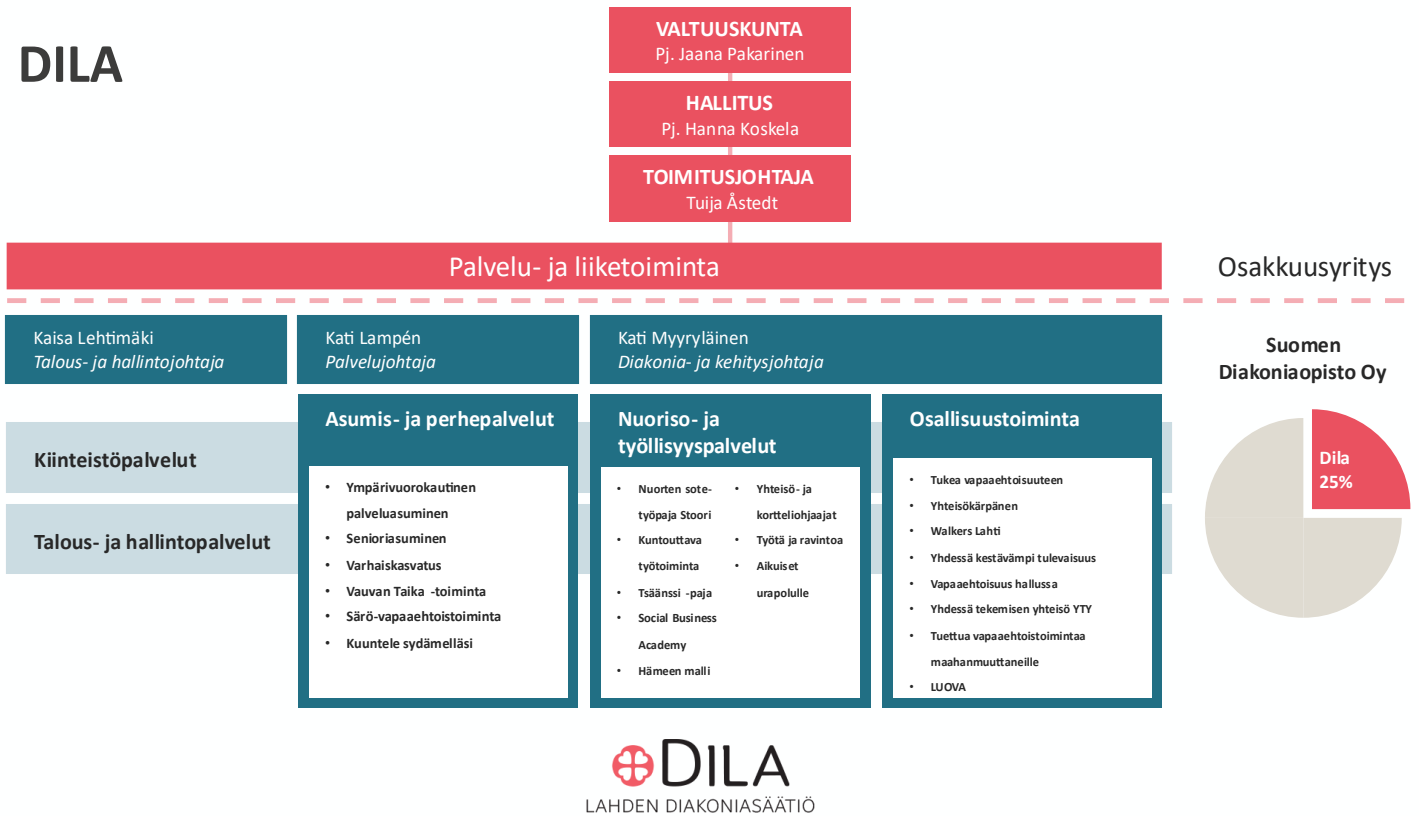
DILA

VALTUUSKUNTA
Pj. Jaana Pakarinen

HALLITUS
Pj. Hanna Koskela

TOIMITUSJOHTAJA
Tuija Åstedt

Palvelu- ja liiketoiminta

Osakkuusyritys

Kaisa Lehtimäki
Talous- ja hallintojohtaja

Kati Lampén
Palvelujohtaja

Kati Myyryläinen
Diakonia- ja kehitysjohtaja

Kiinteistöpalvelut

Talous- ja hallintopalvelut

Asumis- ja perhepalvelut

- Ympärivuorokautinen palveluasuminen
- Senioriasuminen
- Varhaiskasvatus
- Vauvan Taika -toiminta
- Särö-vapaaehtoistoiminta
- Kuuntele sydämelläsi

Nuoriso- ja työllisyyspalvelut

- Nuorten sotetyöpaja Stoori
- Kuntouttava työtoiminta
- Tsäänssi -paja
- Social Business Academy
- Hämeen malli

- Yhteisö- ja kortteliohjaajat
- Työtä ja ravintoa
- Aikuiset urapolulle

Osallisuustoiminta

- Tukea vapaaehtoisuuteen
- Yhteisökärpänen
- Walkers Lahti
- Yhdessä kestävämpi tulevaisuus
- Vapaaehtoisuus hallussa
- Yhdessä tekemisen yhteisö YTY
- Tuettua vapaaehtoistoimintaa maahanmuuttaneille
- LUOVA

Suomen Diakoniaopisto Oy

Dila
25%

DILA
LAHDEN DIAKONIASÄÄTIÖ